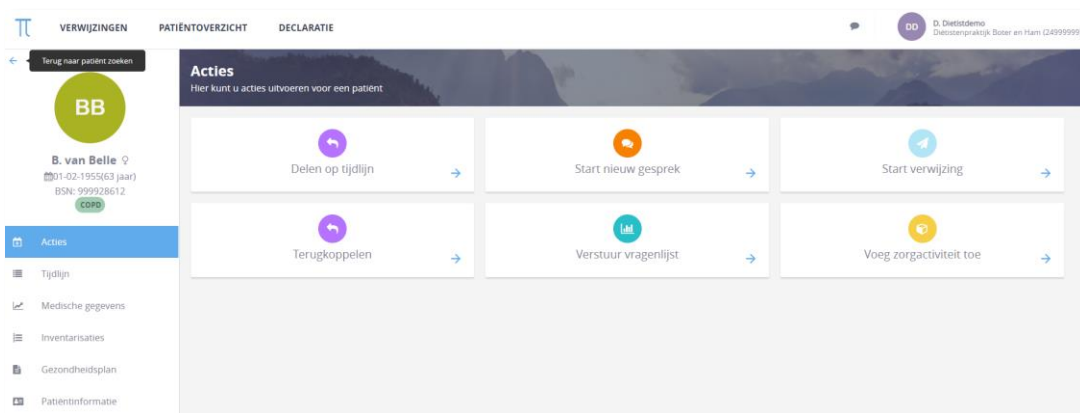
VERWIJZINGEN PATIËNTOVERZICHT DECLARATIE

DD D. Dietistdemo
Diëtistenpraktijk Boter en Ham (24999999

Terug naar patiënt zoeken

BB

B. van Belle ♀
01-02-1955(63 jaar)
BSN: 999928612
COPD

Acties
Tijdlijn
Medische gegevens
Inventarisaties
Gezondheidsplan
Patiëntinformatie

Acties
Hier kunt u acties uitvoeren voor een patiënt

Delen op tijdlijn →

Start nieuw gesprek →

Start verwijzing →

Terugkoppelen →

Verstuur vragenlijst →

Voeg zorgactiviteit toe →